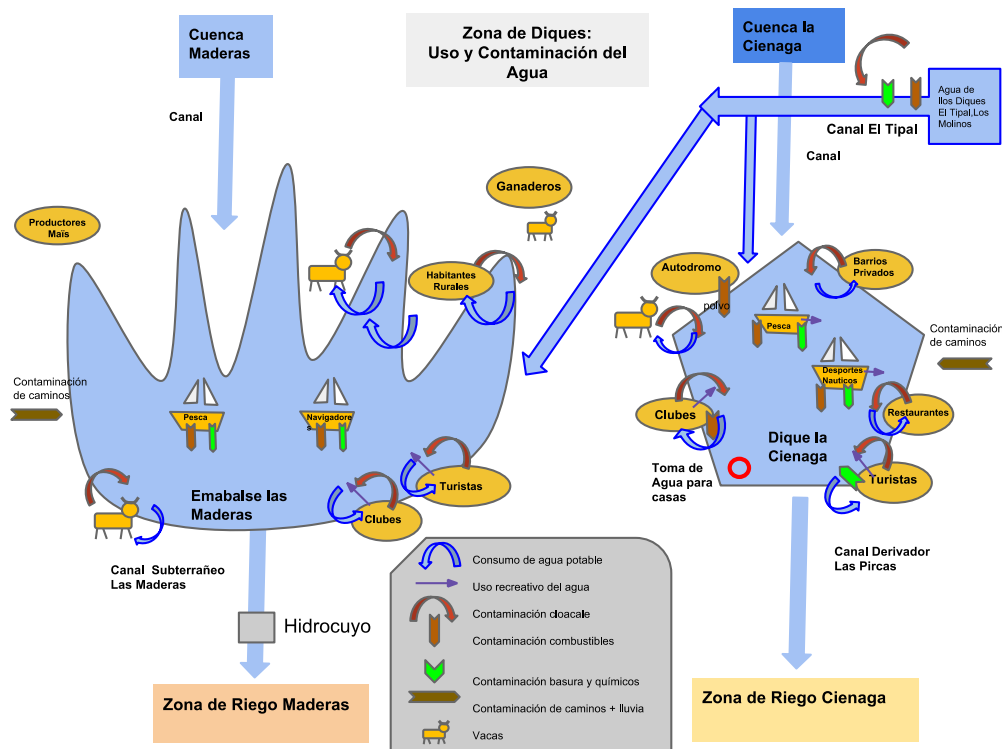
Cuenca Maderas

Zona de Diques: Uso y Contaminación del Agua

Cuenca la Cienaga

Agua de llos Diques El Tipal,Los Molinos

Canal

Canal El Tipal

Canal

Ganaderos

Productores Maìs

Habitantes Rurales

Autodromo

polvo

Barrios Privados

Pesca

Contaminación de caminos

Contaminación de caminos

Pesca

Navigadores

Desportes Nauticos

Clubes

Restaurantes

Dique la Cienaga

Turistas

Toma de Agua para casas

Turistas

Emabalse las Maderas

Clubes

Canal Subterrañeo Las Maderas

Canal Derivador Las Pircas

Consumo de agua potable

Uso recreativo del agua

Contaminación cloacale

Contaminación combustibles

Hidrocuyo

Contaminación basura y químicos

Contaminación de caminos + lluvia

Vacas

Zona de Riego Maderas

Zona de Riego Cienaga